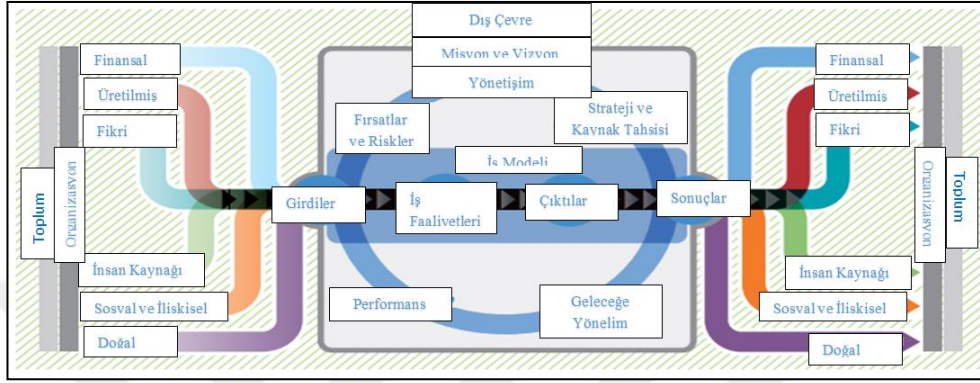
Dış Çevre

Misyon ve Vizyon

Yönetişim

Finansal

Üretilmiş

Fikri

Toplum

Organizasyon

İnsan Kaynağı

Sosyal ve İlişkisel

Doğal

Fırsatlar ve Riskler

Strateji ve Kaynak Tahsisi

İş Modeli

Girdiler

İş Faaliyetleri

Çıktılar

Sonuçlar

Performans

Geleceğe Yönelim

Finansal

Üretilmiş

Fikri

Organizasyon

Toplum

İnsan Kaynağı

Sosyal ve İlişkisel

Doğal